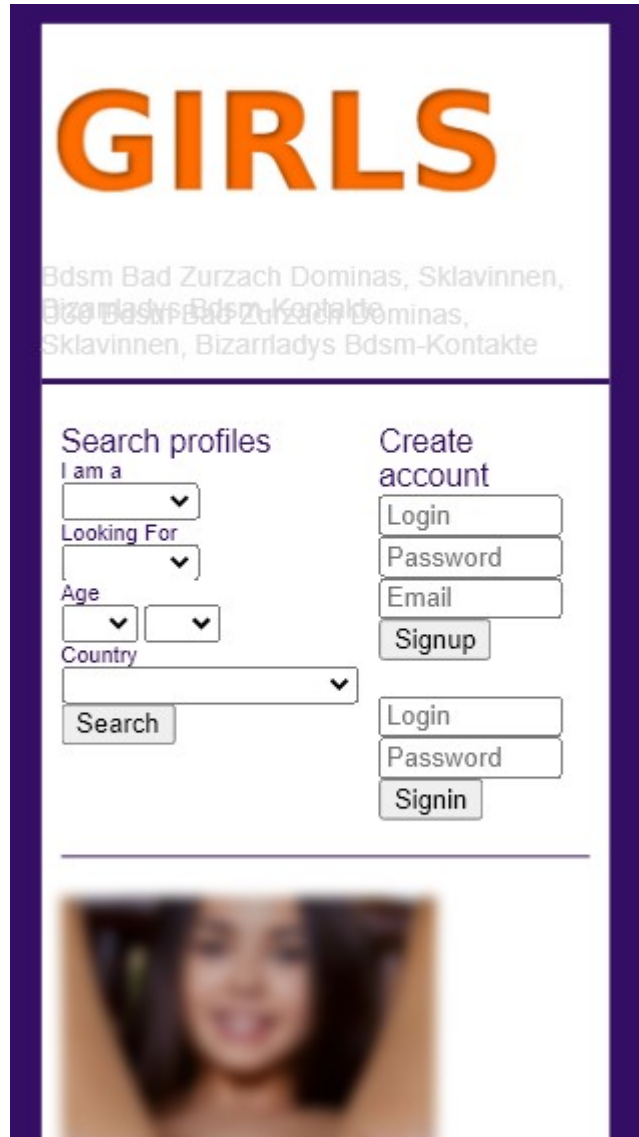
GIRLS

Bdsm Bad Zurzach Dominas, Sklavinnen, Bizarrladys Bdsm-Kontakte

Bdsm Bad Zurzach Dominas, Sklavinnen, Bizarrladys Bdsm-Kontakte

Search profiles
I am a
Looking For
Age
Country
Search

Create account
Login
Password
Email
Signup

Login
Password
Signin